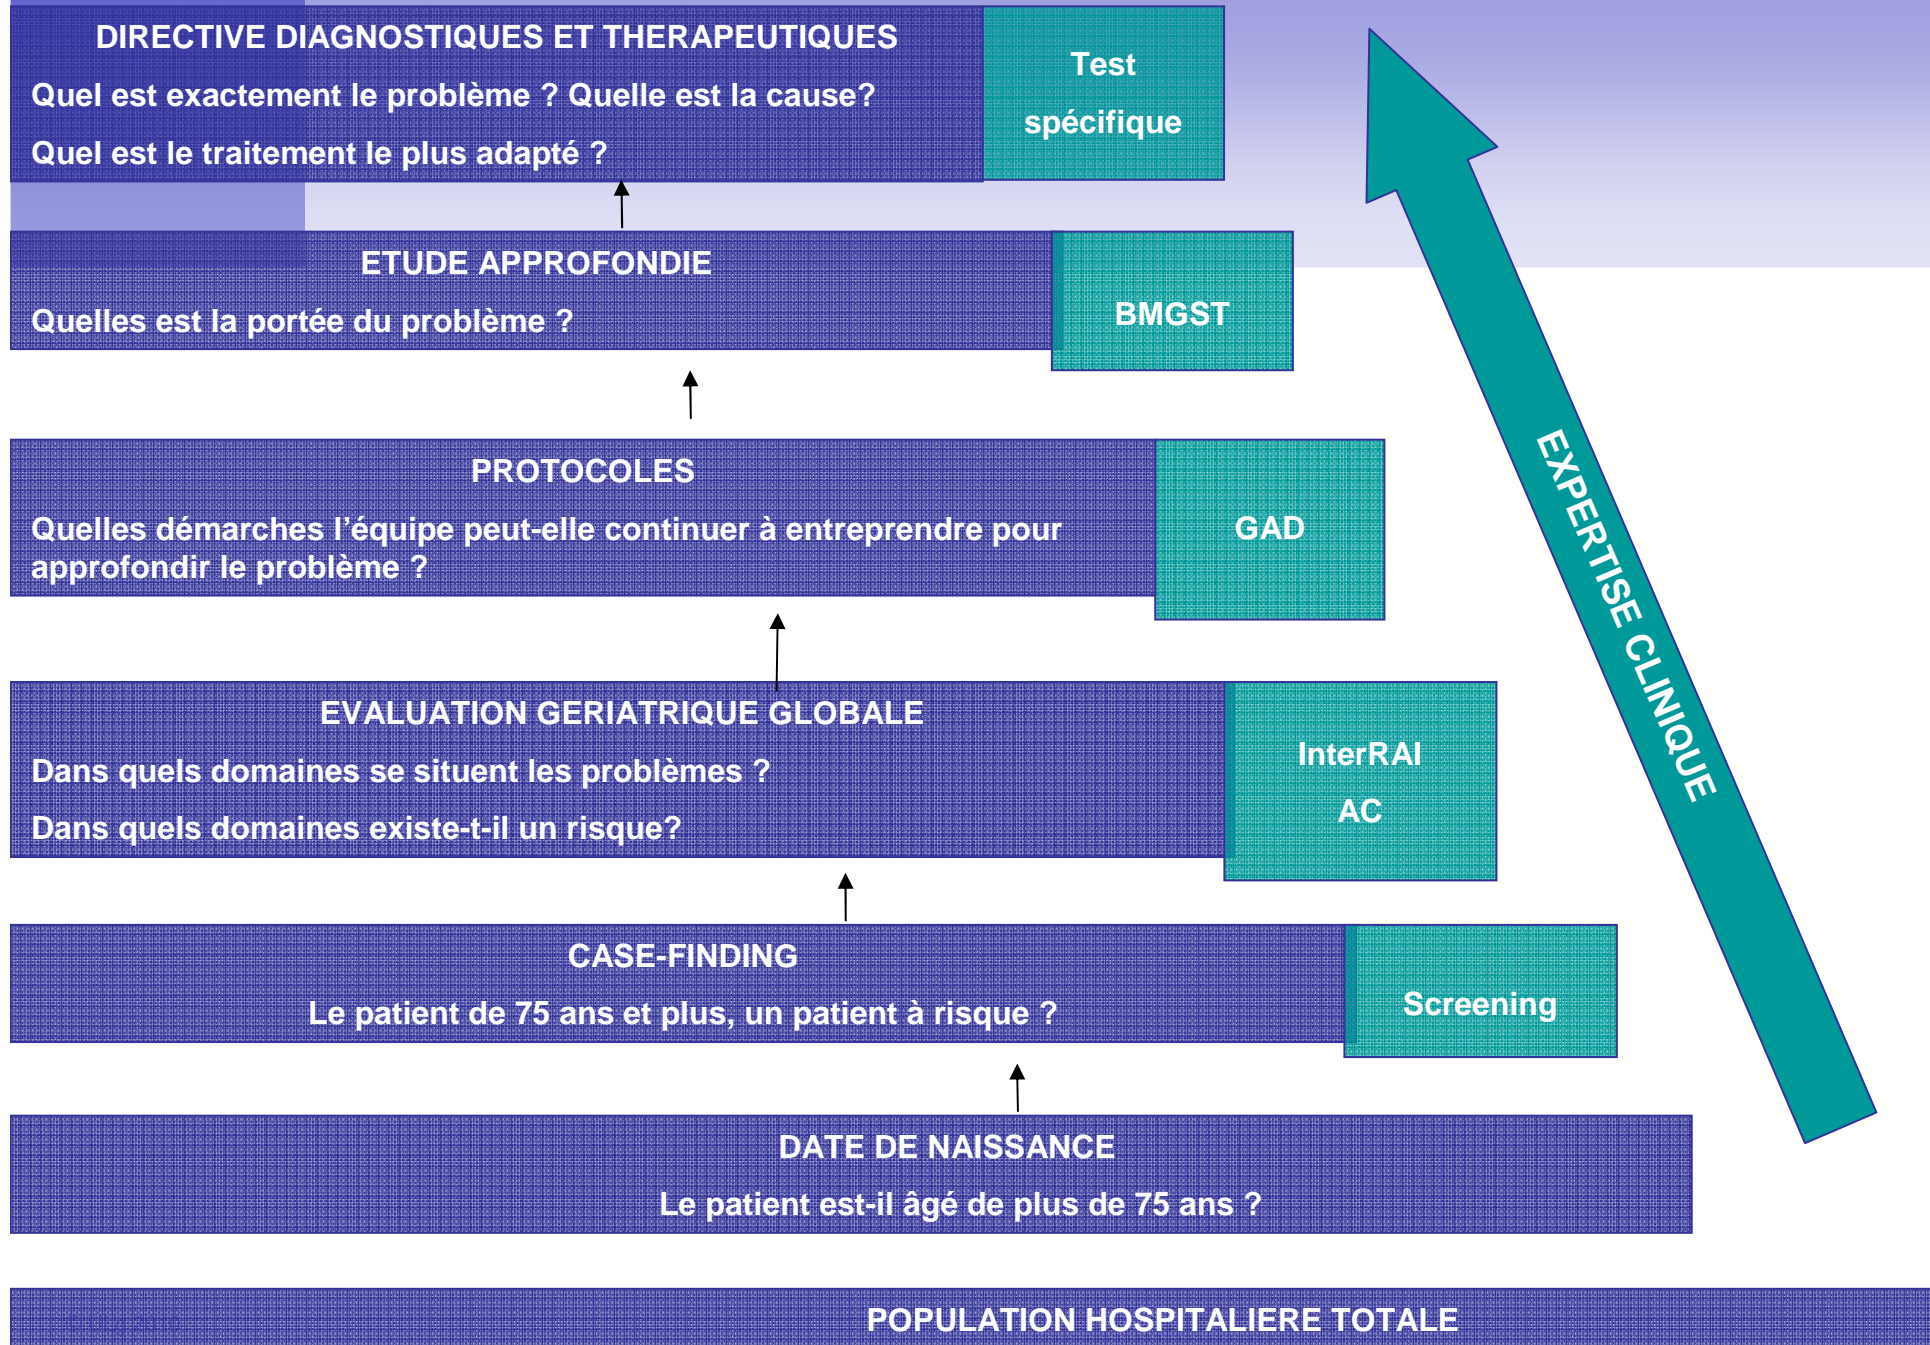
DIRECTIVE DIAGNOSTIQUES ET THERAPEUTIQUES
Quel est exactement le problème ? Quelle est la cause?
Quel est le traitement le plus adapté ?

Test
spécifique

ETUDE APPROFONDIE
Quelles est la portée du problème ?

BMGST

PROTOCOLES
Quelles démarches l'équipe peut-elle continuer à entreprendre pour approfondir le problème ?

GAD

EVALUATION GERIATRIQUE GLOBALE
Dans quels domaines se situent les problèmes ?
Dans quels domaines existe-t-il un risque?

InterRAI
AC

CASE-FINDING
Le patient de 75 ans et plus, un patient à risque ?

Screening

DATE DE NAISSANCE
Le patient est-il âgé de plus de 75 ans ?

POPULATION HOSPITALIERE TOTALE

EXPERTISE CLINIQUE